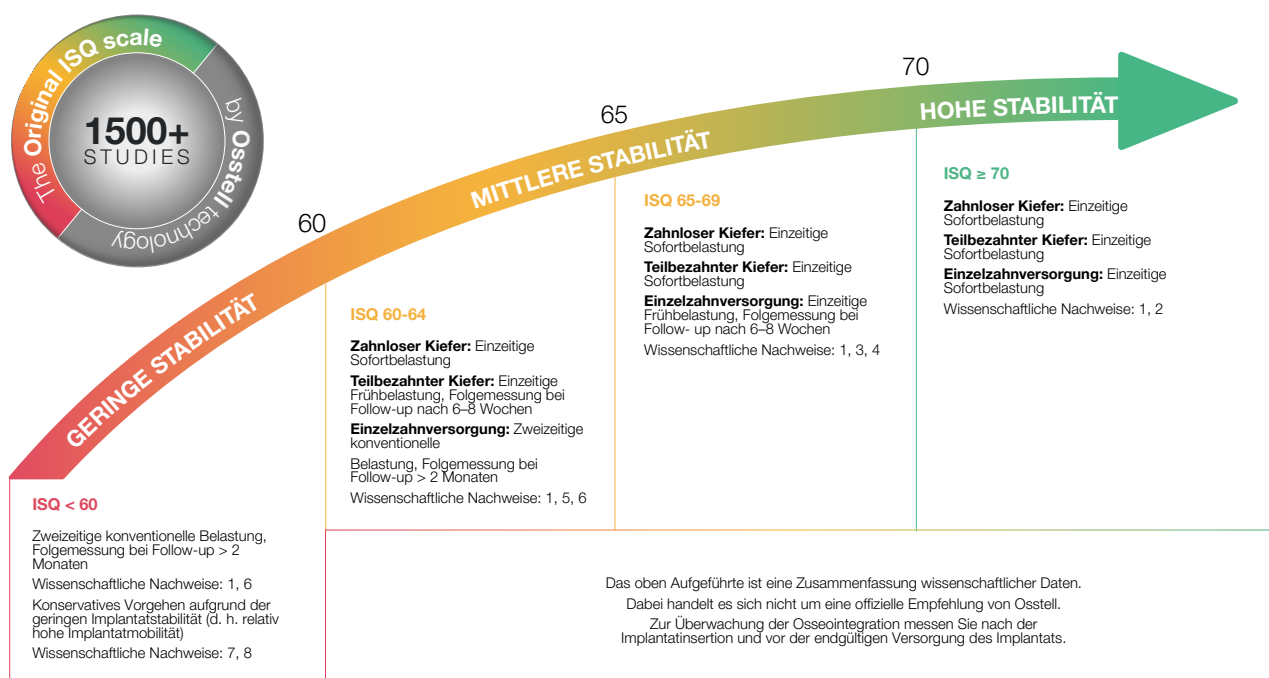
The Original ISQ scale by Osstell technology
1500+ STUDIES

70
65
60

HOHE STABILITÄT
MITTLERE STABILITÄT
GERINGE STABILITÄT

ISQ < 60

Zweizeitige konventionelle Belastung, Folgemessung bei Follow-up > 2 Monaten

Wissenschaftliche Nachweise: 1, 6

Konservatives Vorgehen aufgrund der geringen Implantatstabilität (d. h. relativ hohe Implantatmobilität)

Wissenschaftliche Nachweise: 7, 8

ISQ 60-64

**Zahnloser Kiefer:** Einzeitige Sofortbelastung

**Teilbezahnter Kiefer:** Einzeitige Frühbelastung, Folgemessung bei Follow-up nach 6–8 Wochen

**Einzelzahnversorgung:** Zweizeitige konventionelle

Belastung, Folgemessung bei Follow-up > 2 Monaten

Wissenschaftliche Nachweise: 1, 5, 6

ISQ 65-69

**Zahnloser Kiefer:** Einzeitige Sofortbelastung

**Teilbezahnter Kiefer:** Einzeitige Sofortbelastung

**Einzelzahnversorgung:** Einzeitige Frühbelastung, Folgemessung bei Follow- up nach 6–8 Wochen

Wissenschaftliche Nachweise: 1, 3, 4

ISQ ≥ 70

**Zahnloser Kiefer:** Einzeitige Sofortbelastung

**Teilbezahnter Kiefer:** Einzeitige Sofortbelastung

**Einzelzahnversorgung:** Einzeitige Sofortbelastung

Wissenschaftliche Nachweise: 1, 2

Das oben Aufgeführte ist eine Zusammenfassung wissenschaftlicher Daten.
Dabei handelt es sich nicht um eine offizielle Empfehlung von Osstell.
Zur Überwachung der Osseointegration messen Sie nach der Implantatinsertion und vor der endgültigen Versorgung des Implantats.